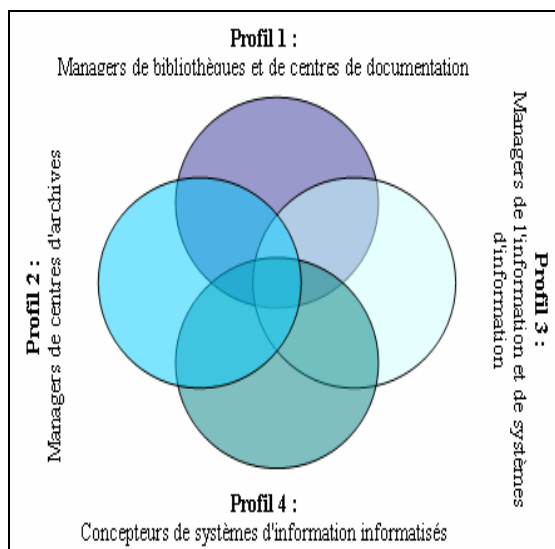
Profil 1 :
Managers de bibliothèques et de centres de documentation

Profil 2 :
Managers de centres d'archives

Profil 3 :
Managers de l'information et de systèmes d'information

Profil 4 :
Concepteurs de systèmes d'information informatisés